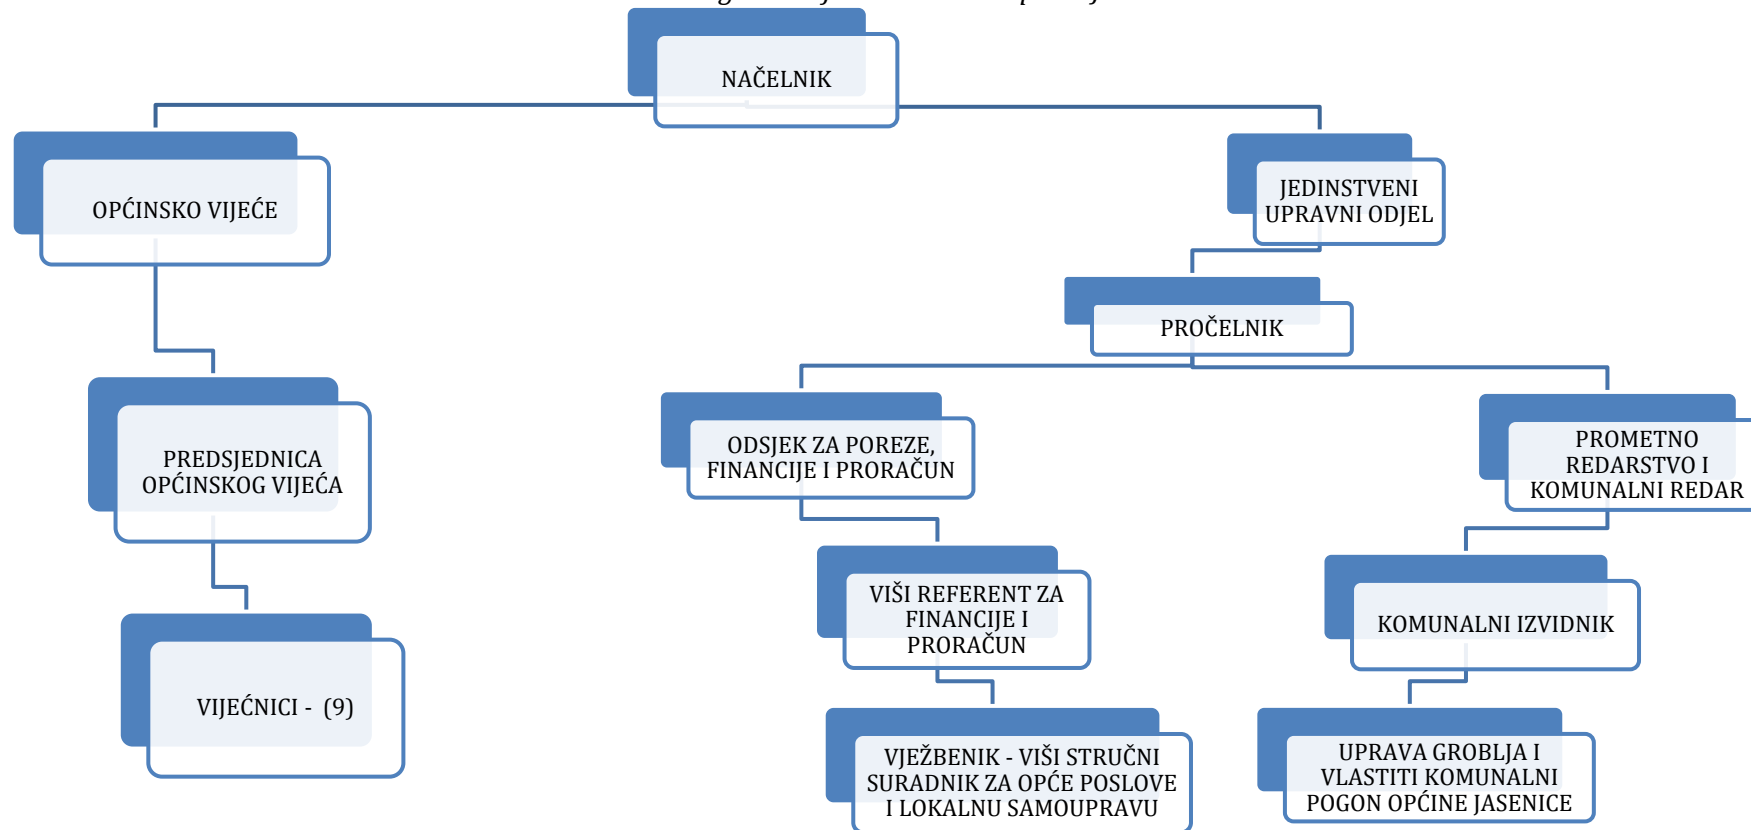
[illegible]

NAČELNIK

OPĆINSKO VIJEĆE

JEDINSTVENI UPRAVNI ODJEL

PROČELNIK

PREDSJEDNICA OPĆINSKOG VIJEĆA

ODSJEK ZA POREZE, FINANCIJE I PRORAČUN

PROMETNO REDARSTVO I KOMUNALNI REDAR

VIŠI REFERENT ZA FINANCIJE I PRORAČUN

KOMUNALNI IZVIDNIK

VIJEĆNICI - (9)

VJEŽBENIK - VIŠI STRUČNI SURADNIK ZA OPĆE POSLOVE I LOKALNU SAMOUPRAVU

UPRAVA GROBLJA I VLASTITI KOMUNALNI POGON OPĆINE JASENICE